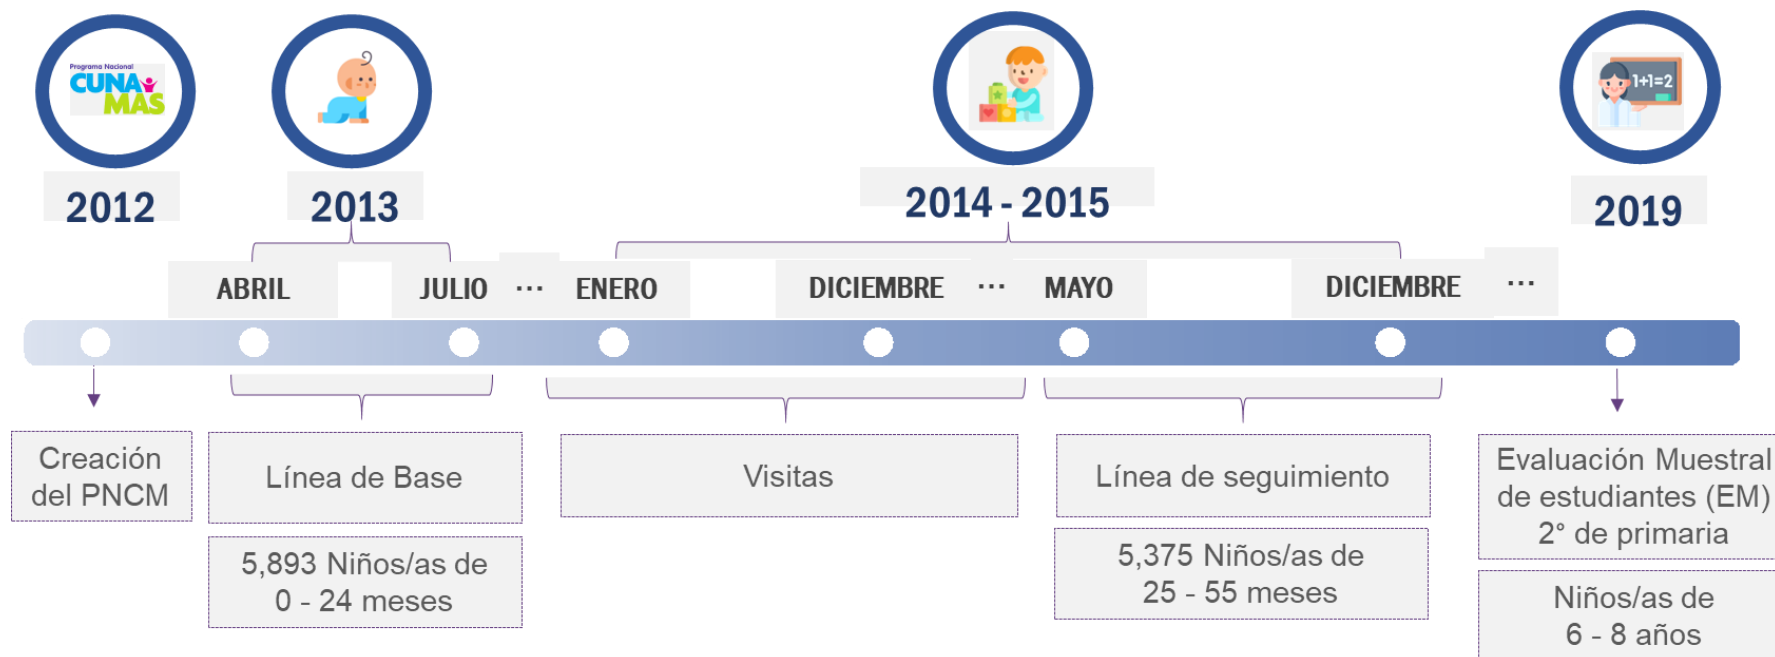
Programa Nacional CUNA MÁS

2012

2013

2014 - 2015

1+1=2

2019

ABRIL

JULIO

...

ENERO

DICIEMBRE

...

MAYO

DICIEMBRE

...

Creación del PNCM

Línea de Base

5,893 Niños/as de 0 - 24 meses

Visitas

Línea de seguimiento

5,375 Niños/as de 25 - 55 meses

Evaluación Muestral de estudiantes (EM) 2° de primaria

Niños/as de 6 - 8 años